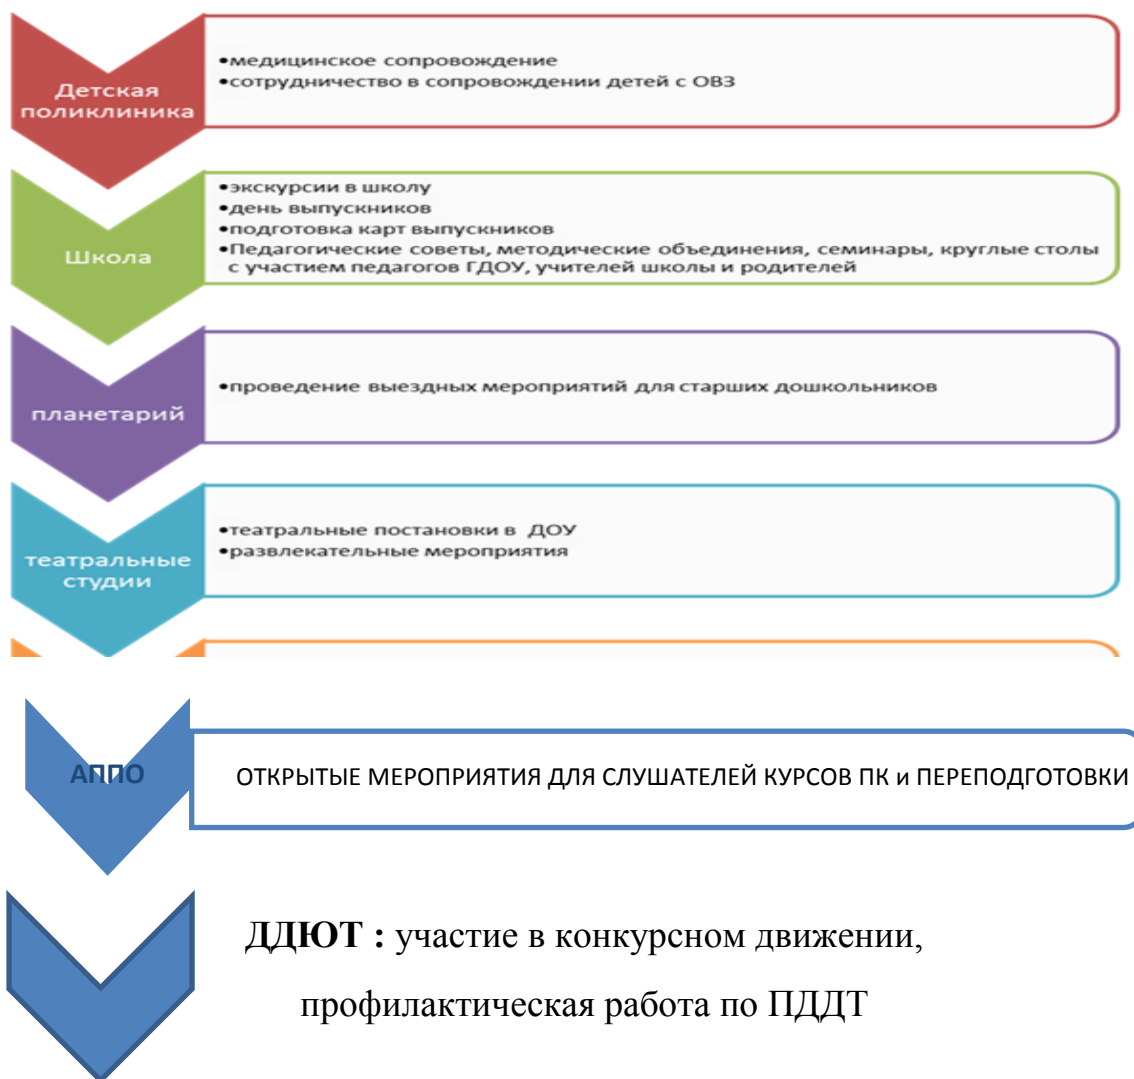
Детская поликлиника

•медицинское сопровождение
•сотрудничество в сопровождении детей с ОВЗ

Школа

•экскурсии в школу
•день выпускников
•подготовка карт выпускников
•Педагогические советы, методические объединения, семинары, круглые столы с участием педагогов ГДОУ, учителей школы и родителей

планетарий

•проведение выездных мероприятий для старших дошкольников

театральные студии

•театральные постановки в ДОУ
•развлекательные мероприятия

АППО

ОТКРЫТЫЕ МЕРОПРИЯТИЯ ДЛЯ СЛУШАТЕЛЕЙ КУРСОВ ПК и ПЕРЕПОДГОТОВКИ

ДДЮТ : участие в конкурсном движении, профилактическая работа по ПДДТ